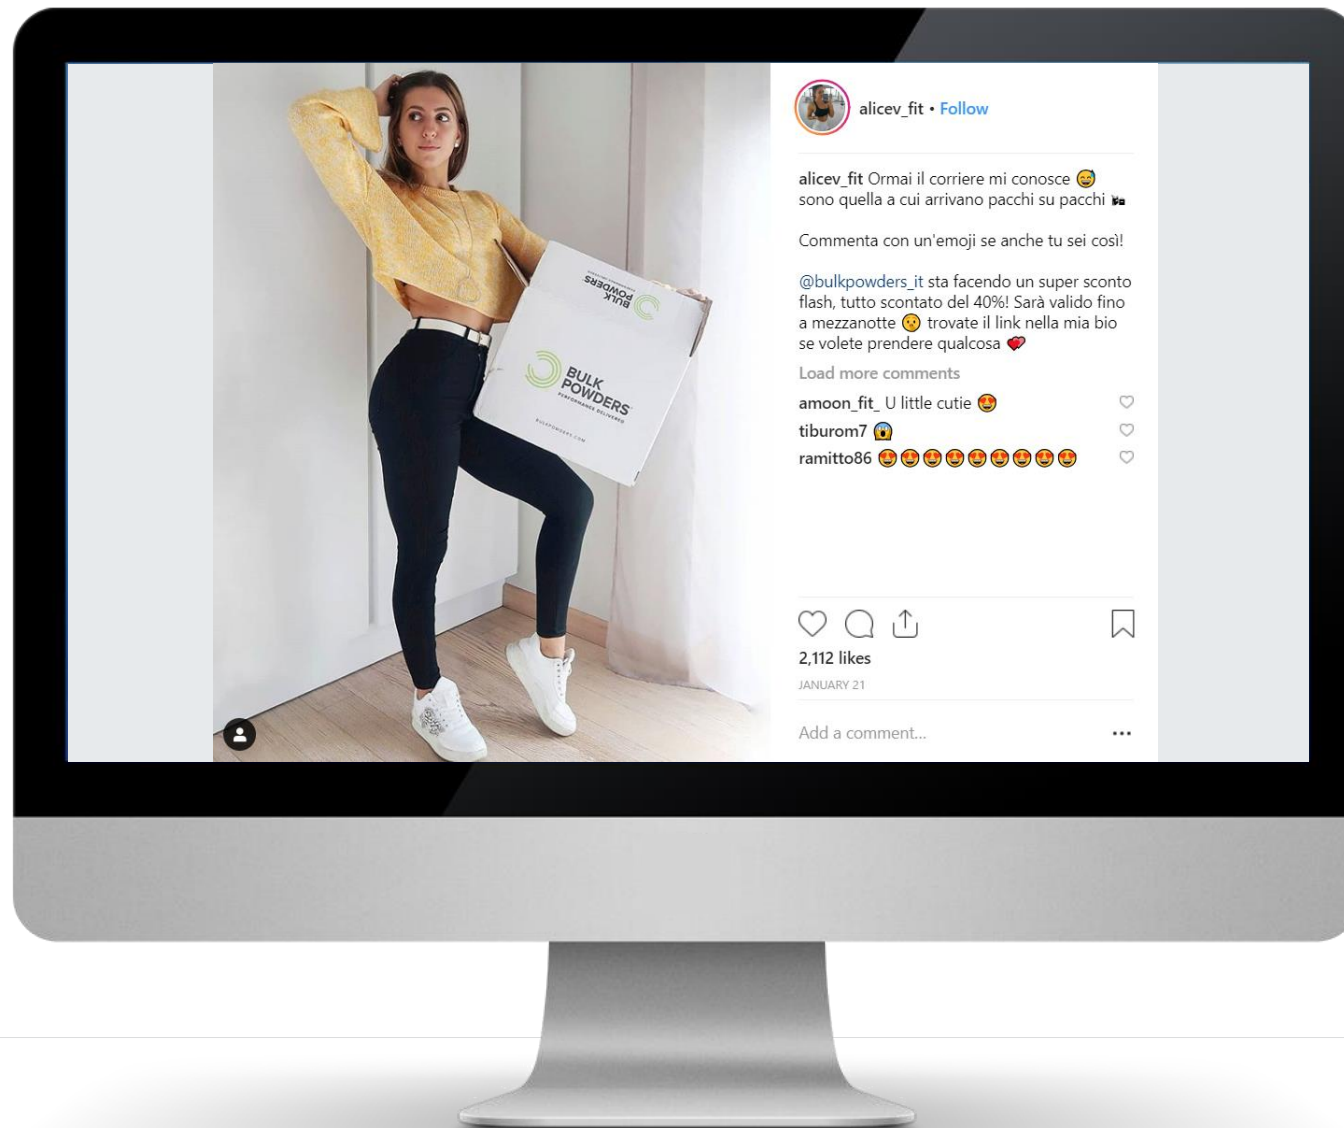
BULK POWDERS
BULK POWDERS PERFORMANCE DELIVERED

alicev_fit • Follow

alicev_fit Ormai il corriere mi conosce 😅 sono quella a cui arrivano pacchi su pacchi 📦

Commenta con un'emoji se anche tu sei così!

@bulkpowders_it sta facendo un super sconto flash, tutto scontato del 40%! Sarà valido fino a mezzanotte 😮 trovate il link nella mia bio se volete prendere qualcosa 💖

Load more comments

amoon_fit_ U little cutie 😍

tiburom7 😱

ramitto86 😍😍😍😍😍😍😍😍😍

2,112 likes

JANUARY 21

Add a comment...

...